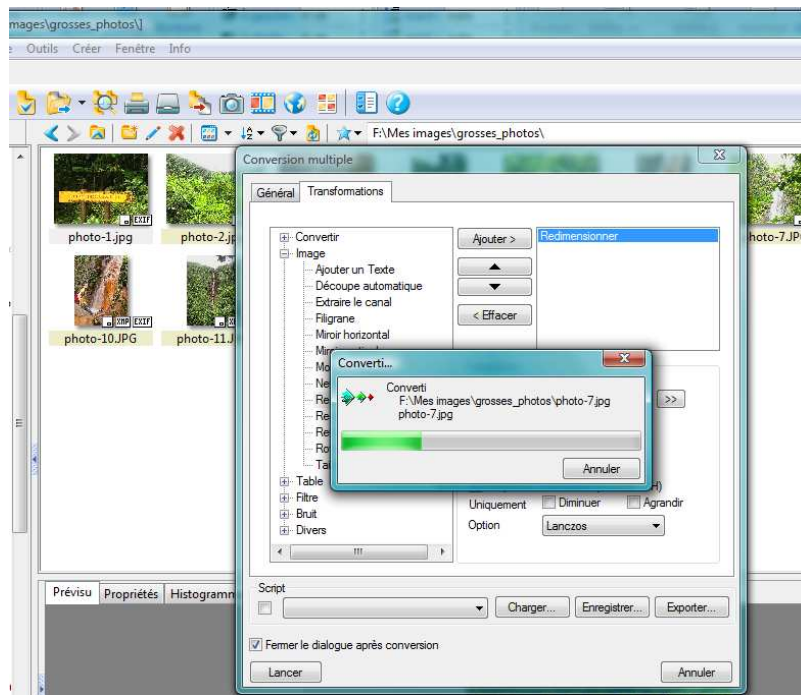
mages\grosses_photos\]

Outils Créer Fenêtre Info

F:\Mes images\grosses_photos\

EXIF
photo-1.jpg
photo-2.jp
hoto-7.JPG
XMP EXIF
photo-10.JPG
photo-11.J

Conversion multiple

Général Transformations

Convertir
Image
Ajouter un Texte
Découpe automatique
Extraire le canal
Filigrane
Miroir horizontal
Mi
Mo
Ne
Re
Re
Re
Ro
Ta
Table
Filtre
Bruit
Divers

Ajouter >
< Effacer
Redimensionner

>>

Converti...
Converti
F:\Mes images\grosses_photos\photo-7.jpg
photo-7.jpg
Annuler

H)
Uniquement Diminuer Agrandir
Option Lanczos

Script
Charger... Enregistrer... Exporter...

Fermer le dialogue après conversion

Lancer
Annuler

Prévisu Propriétés Histogramm